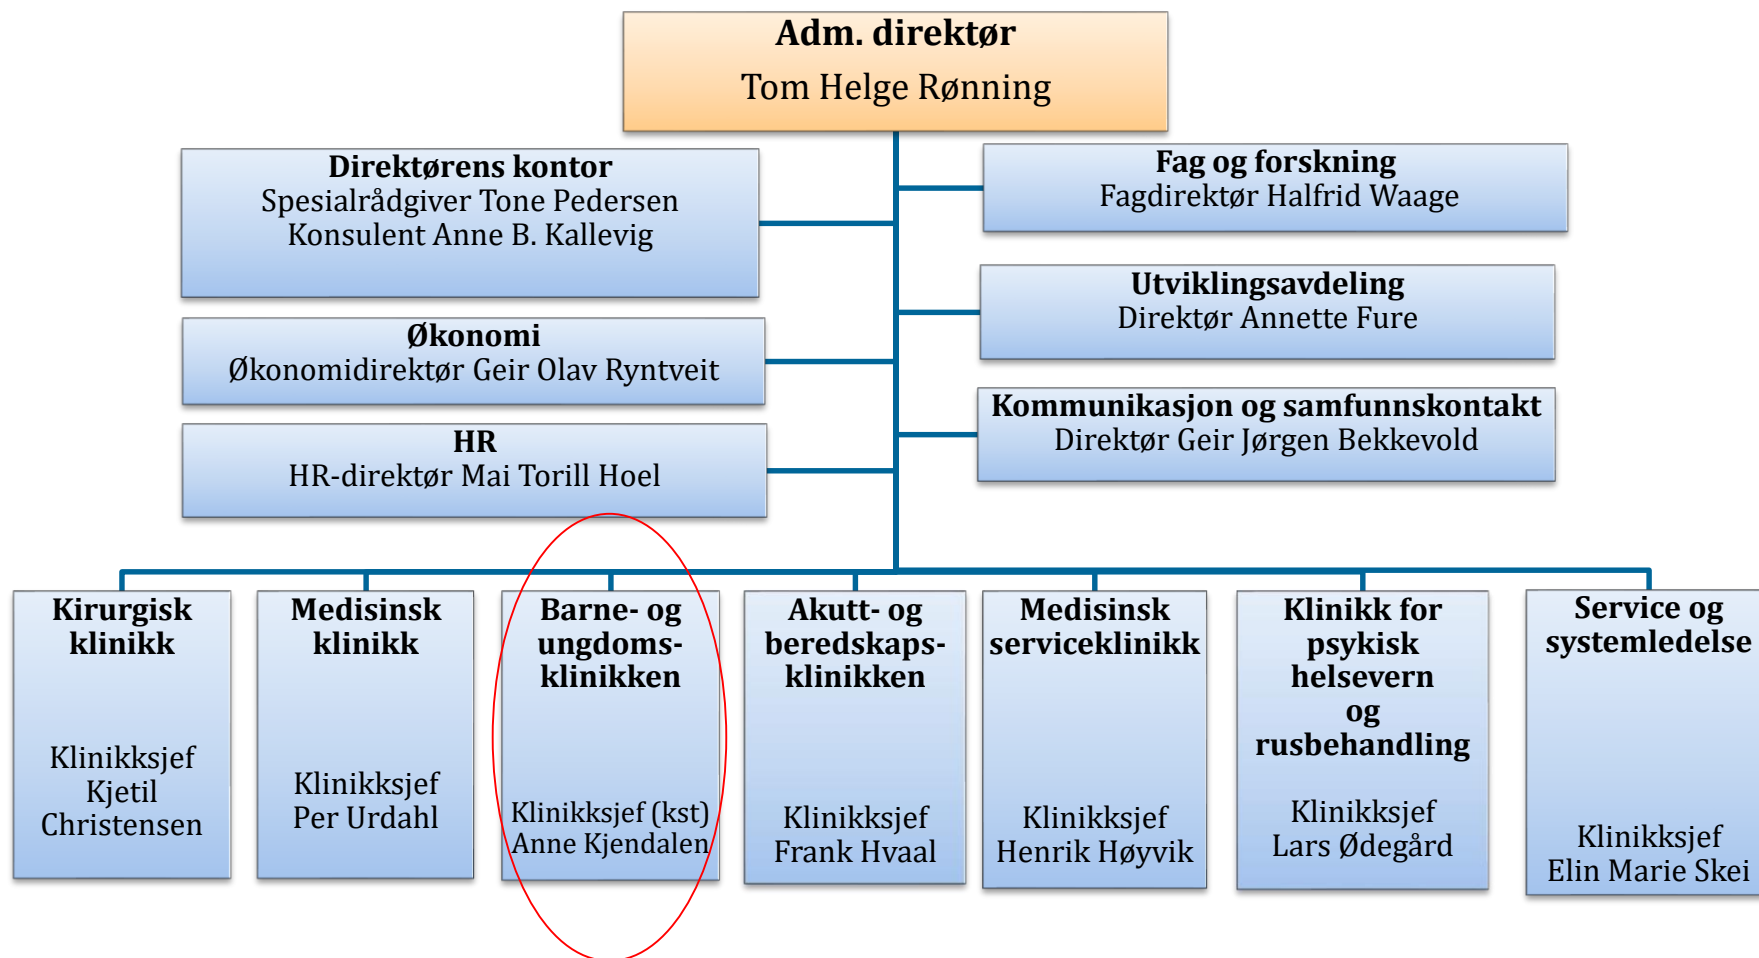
Adm. direktør
Tom Helge Rønning

Direktørens kontor
Spesialrådgiver Tone Pedersen
Konsulent Anne B. Kallevig

Økonomi
Økonomidirektør Geir Olav Ryntveit

HR
HR-direktør Mai Torill Hoel

Fag og forskning
Fagdirektør Halfrid Waage

Utviklingsavdeling
Direktør Annette Fure

Kommunikasjon og samfunnskontakt
Direktør Geir Jørgen Bekkevold

Kirurgisk klinikk

Klinikksjef Kjetil Christensen

Medisinsk klinikk

Klinikksjef Per Urdahl

Barne- og ungdoms-klinikken

Klinikksjef (kst) Anne Kjendalen

Akutt- og beredskaps-klinikken

Klinikksjef Frank Hvaal

Medisinsk serviceklinikk

Klinikksjef Henrik Høyvik

Klinikk for psykisk helsevern og rusbehandling

Klinikksjef Lars Ødegård

Service og systemledelse

Klinikksjef Elin Marie Skei